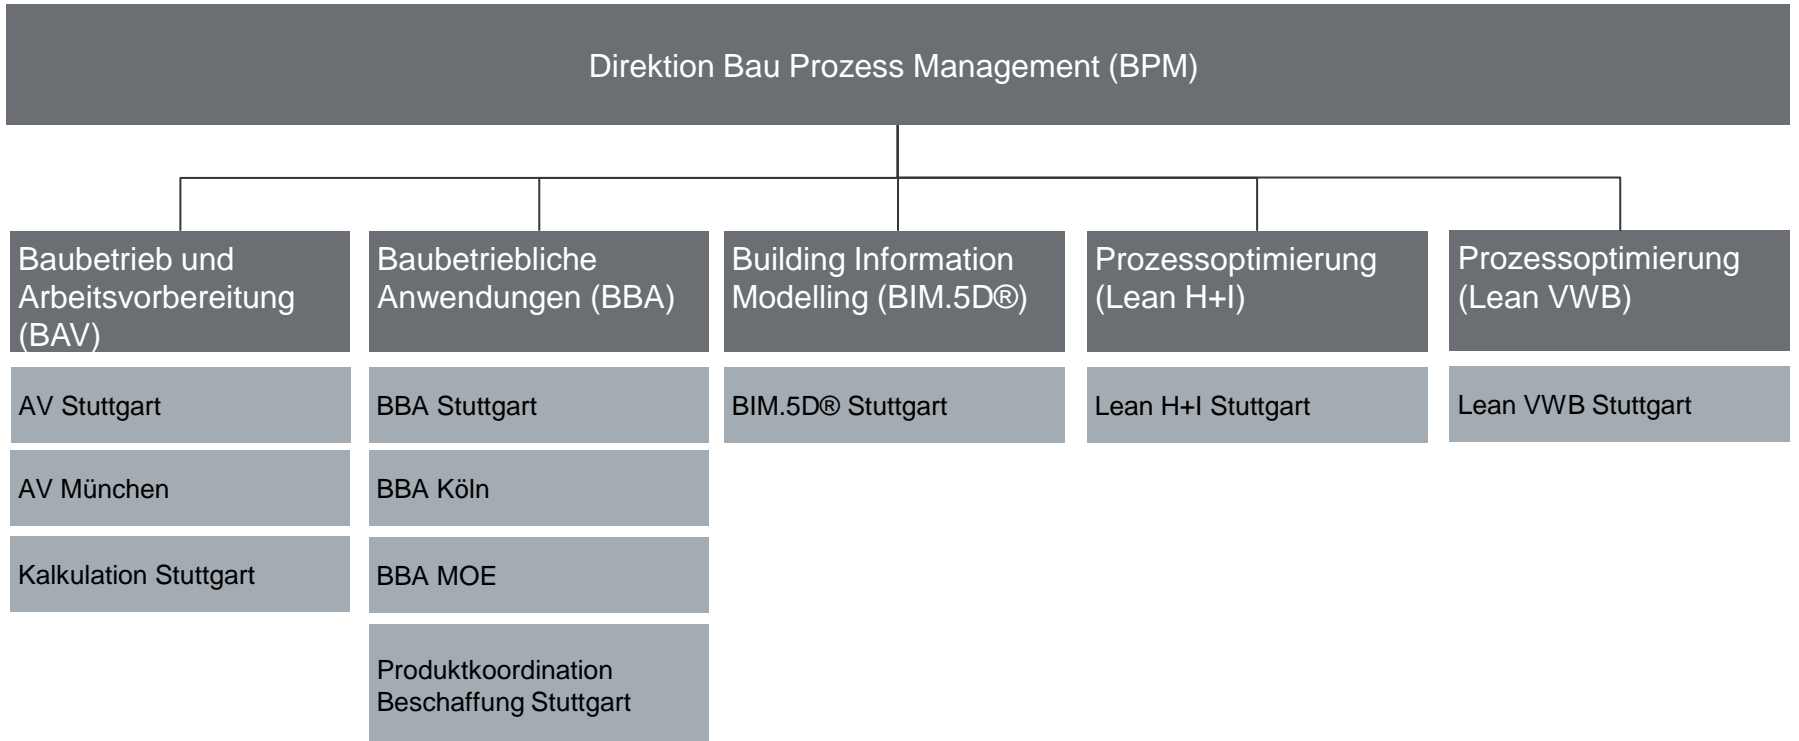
Direktion Bau Prozess Management (BPM)

Baubetrieb und Arbeitsvorbereitung (BAV)

AV Stuttgart

AV München

Kalkulation Stuttgart

Baubetriebliche Anwendungen (BBA)

BBA Stuttgart

BBA Köln

BBA MOE

Produktkoordination Beschaffung Stuttgart

Building Information Modelling (BIM.5D®)

BIM.5D® Stuttgart

Prozessoptimierung (Lean H+I)

Lean H+I Stuttgart

Prozessoptimierung (Lean VWB)

Lean VWB Stuttgart